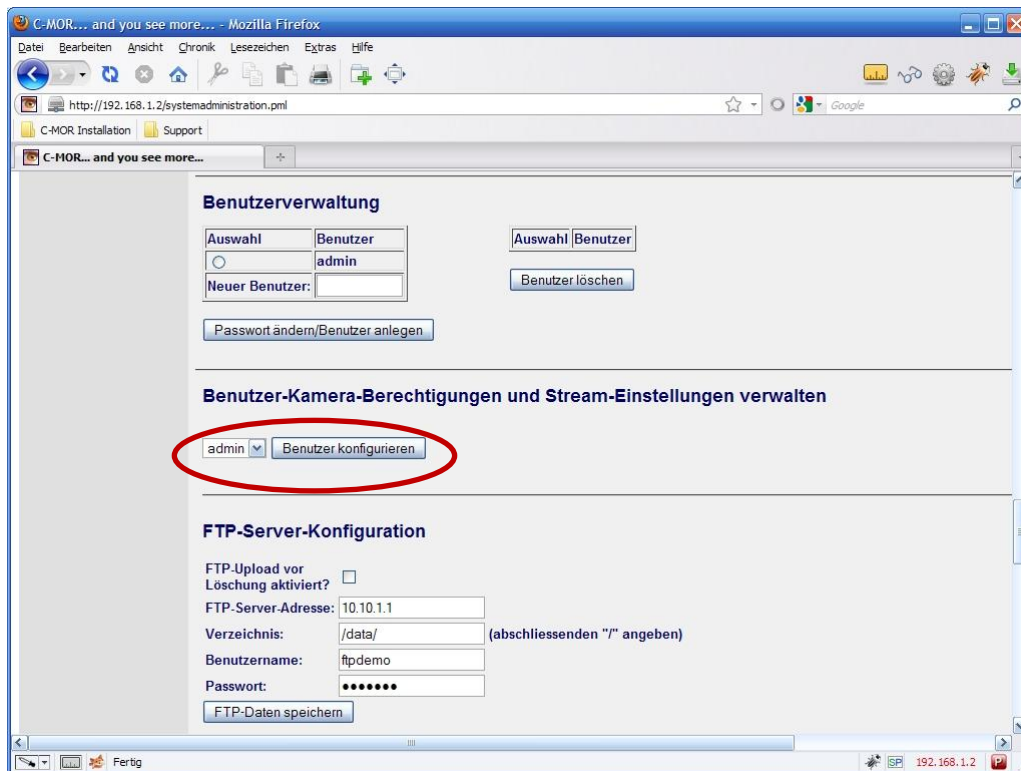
C-MOR... and you see more... - Mozilla Firefox

Datei Bearbeiten Ansicht Chronik Lesezeichen Extras Hilfe

http://192.168.1.2/systemadministration.pml

Google

C-MOR Installation Support

C-MOR... and you see more...

Benutzerverwaltung

| Auswahl | Benutzer |
|---|---|
| ○ | admin |
| Neuer Benutzer: | |

| Auswahl | Benutzer |
|---|---|

Benutzer löschen

Passwort ändern/Benutzer anlegen

Benutzer-Kamera-Berechtigungen und Stream-Einstellungen verwalten

admin Benutzer konfigurieren

FTP-Server-Konfiguration

FTP-Upload vor Löschung aktiviert?

FTP-Server-Adresse: 10.10.1.1

Verzeichnis: /data/ (abschliessenden "/" angeben)

Benutzername: ftpdemo

Passwort: •••••••

FTP-Daten speichern

Fertig

SP 192.168.1.2